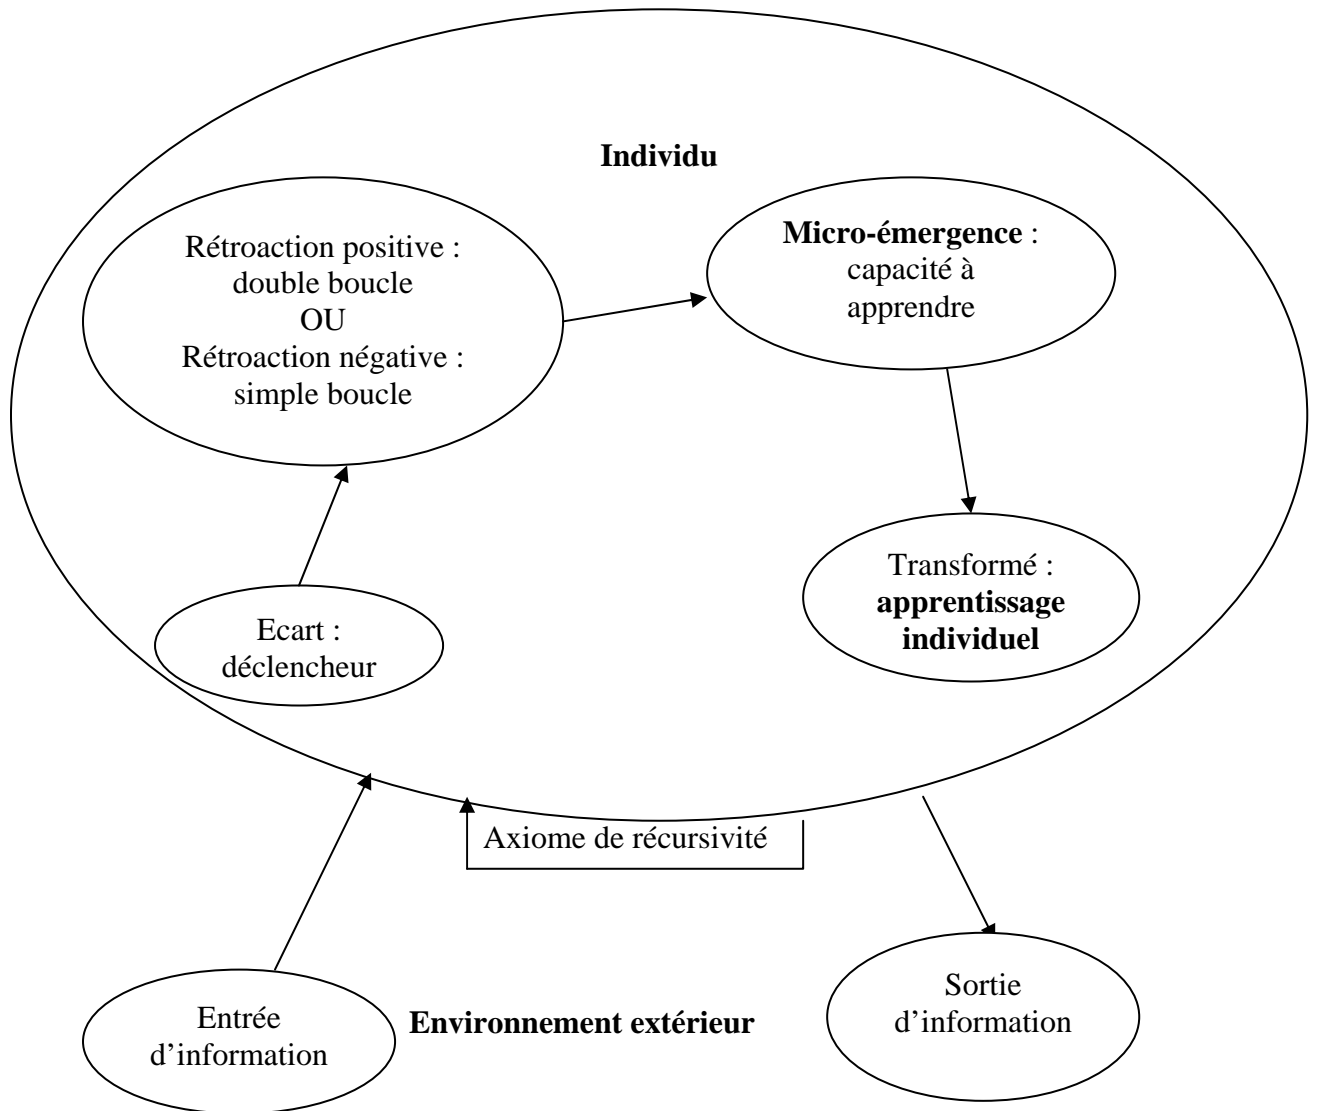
Individu

Rétroaction positive : double boucle OU Rétroaction négative : simple boucle

Micro-émergence : capacité à apprendre

Transformé : apprentissage individuel

Ecart : déclencheur

Axiome de récursivité

Entrée d'information

Environnement extérieur

Sortie d'information